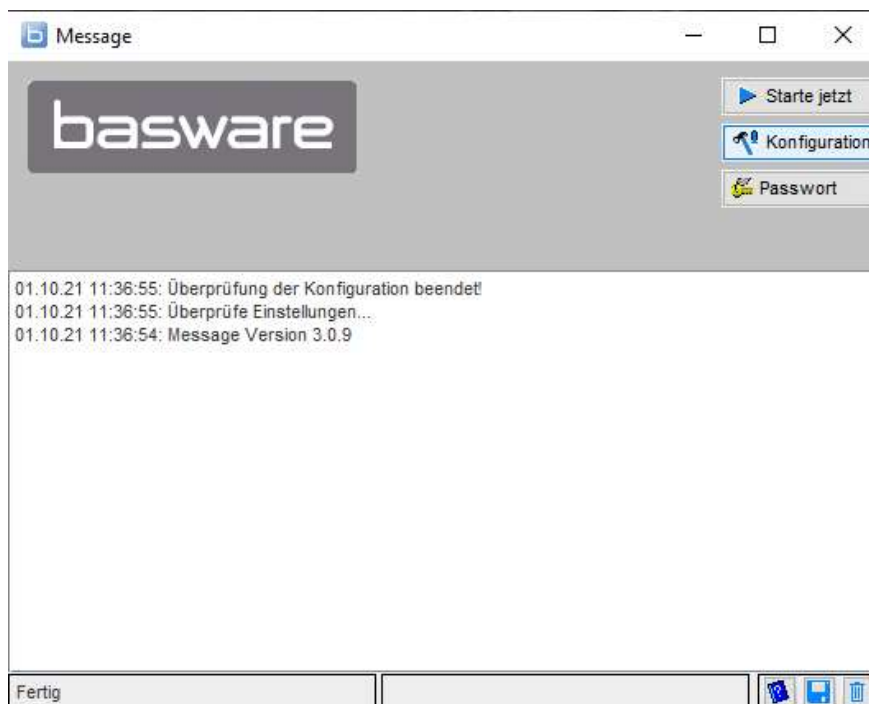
Message

basware

Starte jetzt

Konfiguration

Passwort

01.10.21 11:36:55: Überprüfung der Konfiguration beendet!
01.10.21 11:36:55: Überprüfe Einstellungen...
01.10.21 11:36:54: Message Version 3.0.9

Fertig